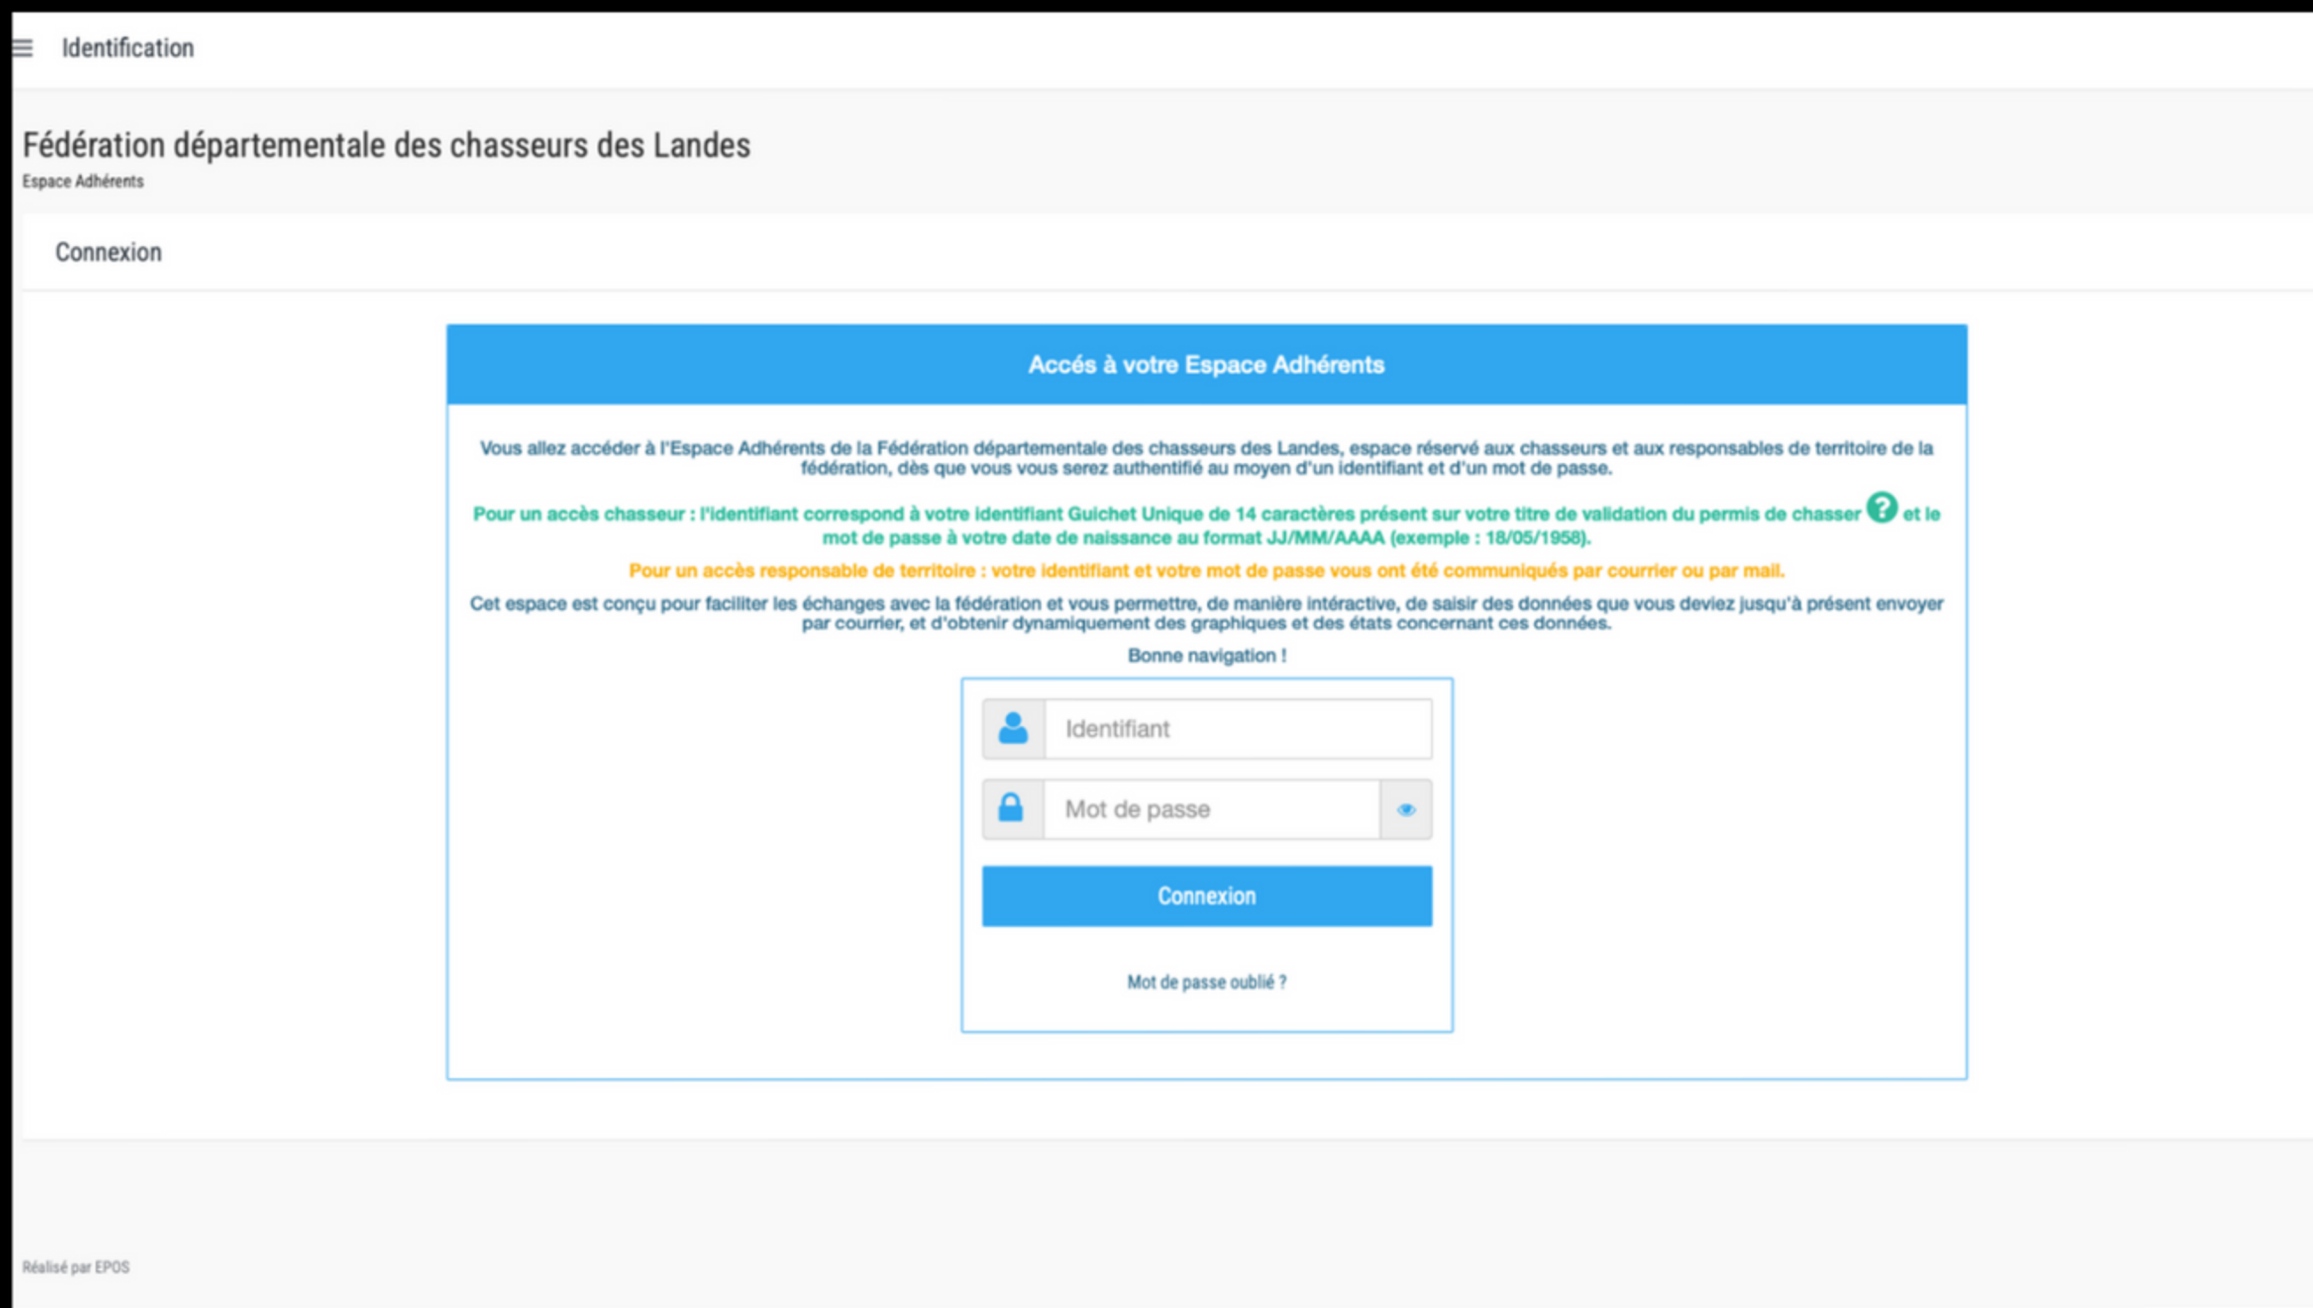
Identification

Fédération départementale des chasseurs des Landes
Espace Adhérents

Connexion

Accés à votre Espace Adhérents

Vous allez accéder à l'Espace Adhérents de la Fédération départementale des chasseurs des Landes, espace réservé aux chasseurs et aux responsables de territoire de la fédération, dès que vous vous serez authentifié au moyen d'un identifiant et d'un mot de passe.

Pour un accès chasseur : l'identifiant correspond à votre identifiant Guichet Unique de 14 caractères présent sur votre titre de validation du permis de chasser ? et le mot de passe à votre date de naissance au format JJ/MM/AAAA (exemple : 18/05/1958).

Pour un accès responsable de territoire : votre identifiant et votre mot de passe vous ont été communiqués par courrier ou par mail.

Cet espace est conçu pour faciliter les échanges avec la fédération et vous permettre, de manière intéractive, de saisir des données que vous deviez jusqu'à présent envoyer par courrier, et d'obtenir dynamiquement des graphiques et des états concernant ces données.

Bonne navigation !

Identifiant

Mot de passe

Connexion

Mot de passe oublié ?

Réalisé par EPOS